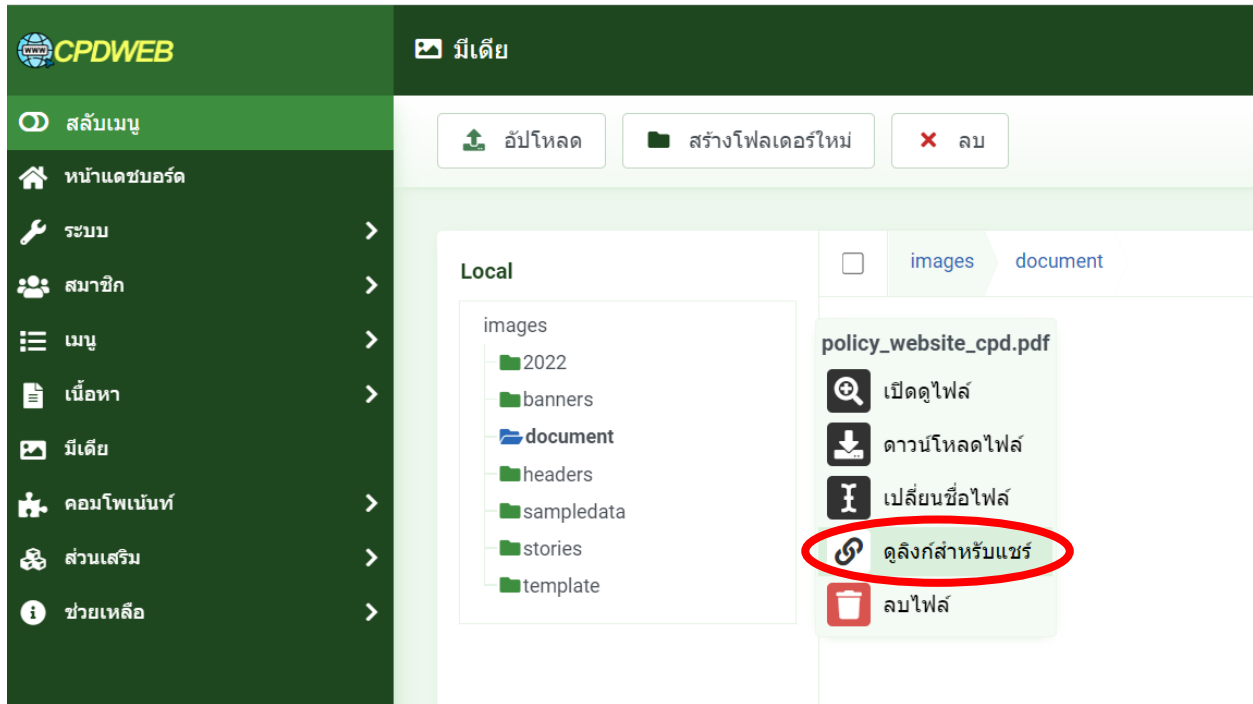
CPDWEB

มีเดีย

สลับเมนู
หน้าแดชบอร์ด
ระบบ
สมาชิก
เมนู
เนื้อหา
มีเดีย
คอมโพเน้นท์
ส่วนเสริม
ช่วยเหลือ

อัปโหลด
สร้างโฟลเดอร์ใหม่
ลบ

Local

images
2022
banners
document
headers
sampledata
stories
template

images
document

policy_website_cpd.pdf
เปิดดูไฟล์
ดาวน์โหลดไฟล์
เปลี่ยนชื่อไฟล์
ดูลิงก์สำหรับแชร์
ลบไฟล์